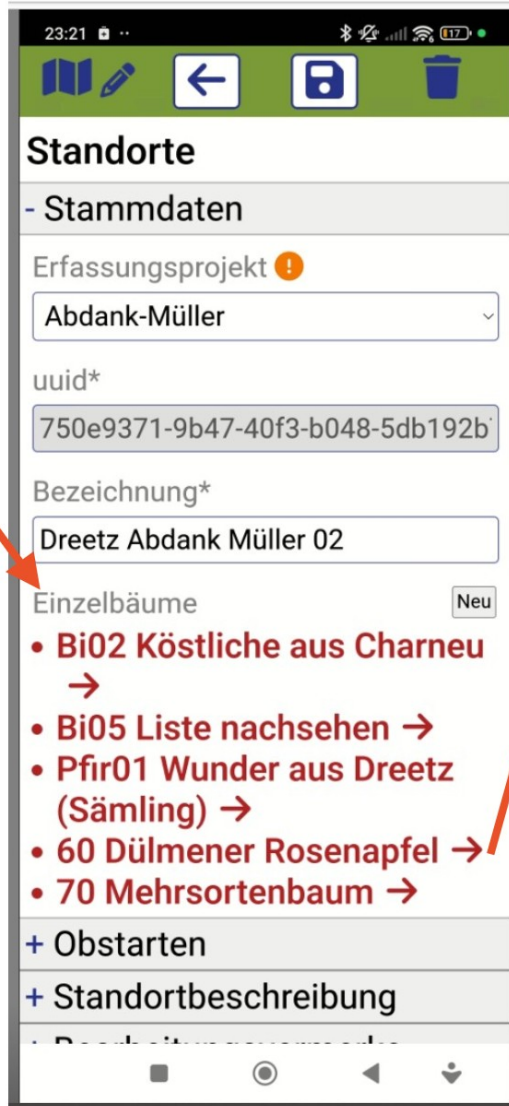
23:21 17

Standorte

- Stammdaten

Erfassungsprojekt !

Abdank-Müller

uuid*

750e9371-9b47-40f3-b048-5db192b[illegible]

Bezeichnung*

Dreetz Abdank Müller 02

Einzelbäume Neu

- Bi02 Köstliche aus Charneu →
- Bi05 Liste nachsehen →
- Pfir01 Wunder aus Dreetz (Sämling) →
- 60 Dülmener Rosenapfel →
- 70 Mehrsortenbaum →

+ Obstarten

+ Standortbeschreibung

+ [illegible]